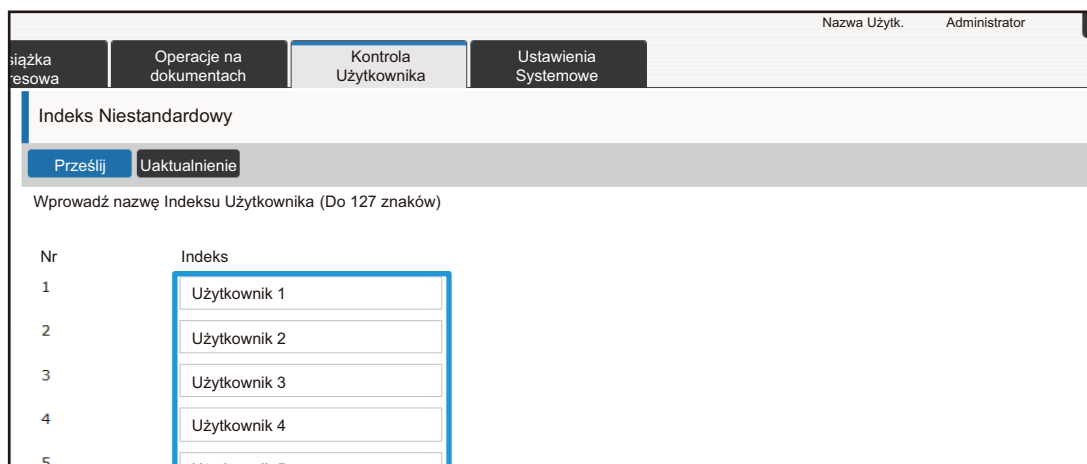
Nazwa Użytk. Administrator

siążka resowa | Operacje na dokumentach | Kontrola Użytkownika | Ustawienia Systemowe

Indeks Niestandardowy

Prześlij Uaktualnienie

Wprowadź nazwę Indeksu Użytkownika (Do 127 znaków)

| Nr | Indeks |
|---|---|
| 1 | Użytkownik 1 |
| 2 | Użytkownik 2 |
| 3 | Użytkownik 3 |
| 4 | Użytkownik 4 |
| 5 | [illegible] |